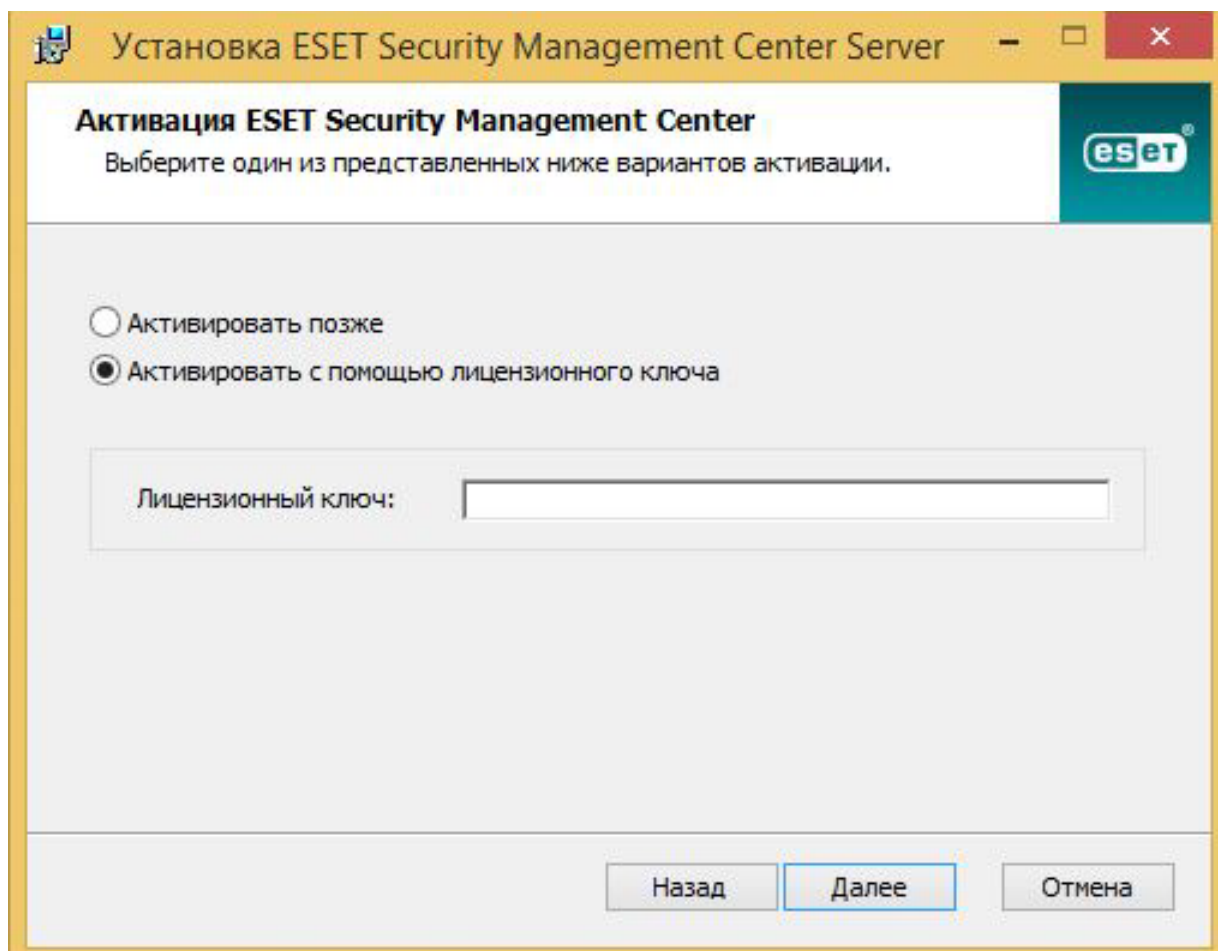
Установка ESET Security Management Center Server

Активация ESET Security Management Center
Выберите один из представленных ниже вариантов активации.

eset®

Активировать позже
Активировать с помощью лицензионного ключа

Лицензионный ключ:

Назад Далее Отмена